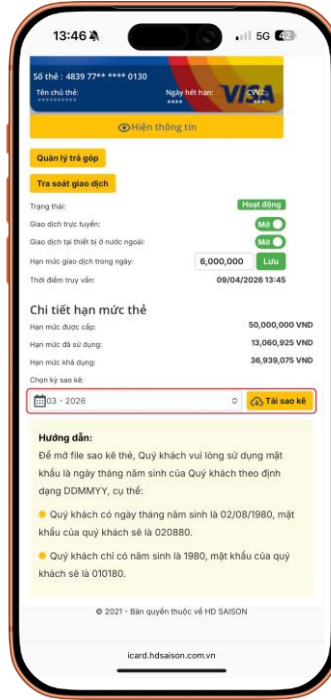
13:46 5G 42

Số thẻ : 4839 77** **** 0130
Tên chủ thẻ: ********* Ngày hết hạn: **** CVV2: ***
VISA

Hiện thông tin

Quản lý trả góp

Tra soát giao dịch

Trạng thái: Hoạt động

Giao dịch trực tuyến: Mở

Giao dịch tại thiết bị ở nước ngoài: Mở

Hạn mức giao dịch trong ngày: 6,000,000 Lưu

Thời điểm truy vấn: 09/04/2026 13:45

Chi tiết hạn mức thẻ

Hạn mức được cấp: 50,000,000 VND

Hạn mức đã sử dụng: 13,060,925 VND

Hạn mức khả dụng: 36,939,075 VND

Chọn kỳ sao kê:

03 - 2026

Tải sao kê

Hướng dẫn:

Để mở file sao kê thẻ, Quý khách vui lòng sử dụng mật khẩu là ngày tháng năm sinh của Quý khách theo định dạng DDMMYY, cụ thể:

Quý khách có ngày tháng năm sinh là 02/08/1980, mật khẩu của quý khách sẽ là 020880.

Quý khách chỉ có năm sinh là 1980, mật khẩu của quý khách sẽ là 010180.

© 2021 - Bản quyền thuộc về HD SAISON

icard.hdsaison.com.vn